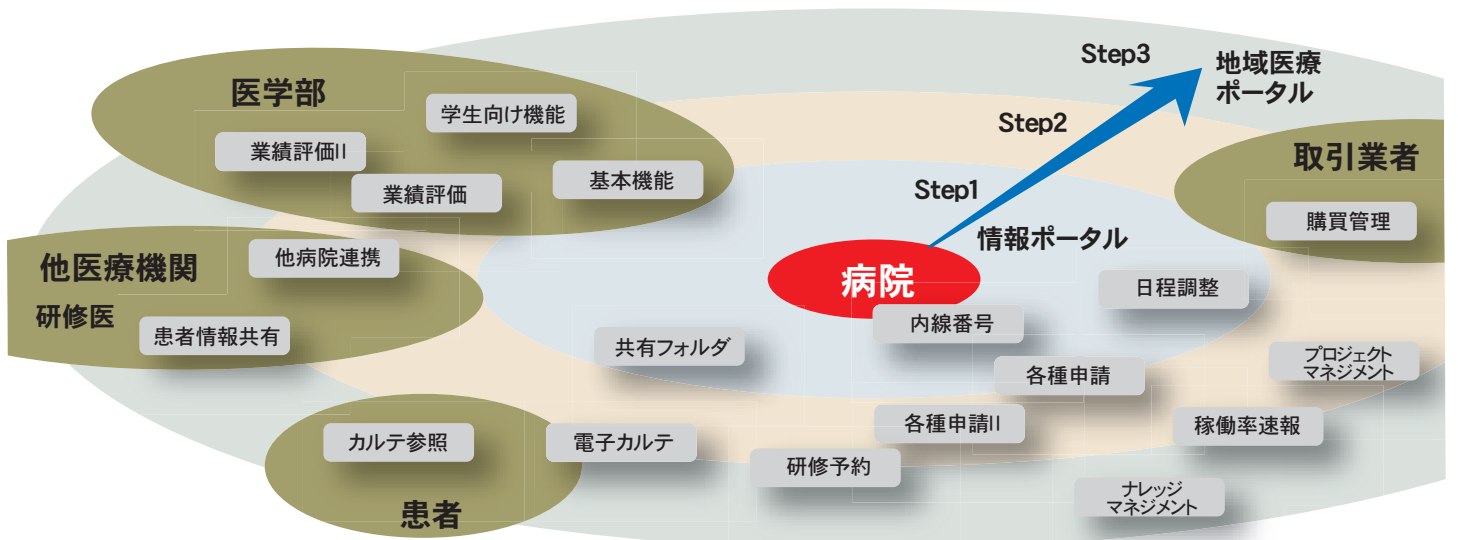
Step3
地域医療ポータル
Step2
医学部
学生向け機能
業績評価II
業績評価
基本機能
取引業者
購買管理
Step1
情報ポータル
他医療機関
他病院連携
研修医
患者情報共有
病院
日程調整
内線番号
共有フォルダ
各種申請
プロジェクトマネジメント
カルテ参照
電子カルテ
各種申請II
稼働率速報
研修予約
ナレッジマネジメント
患者